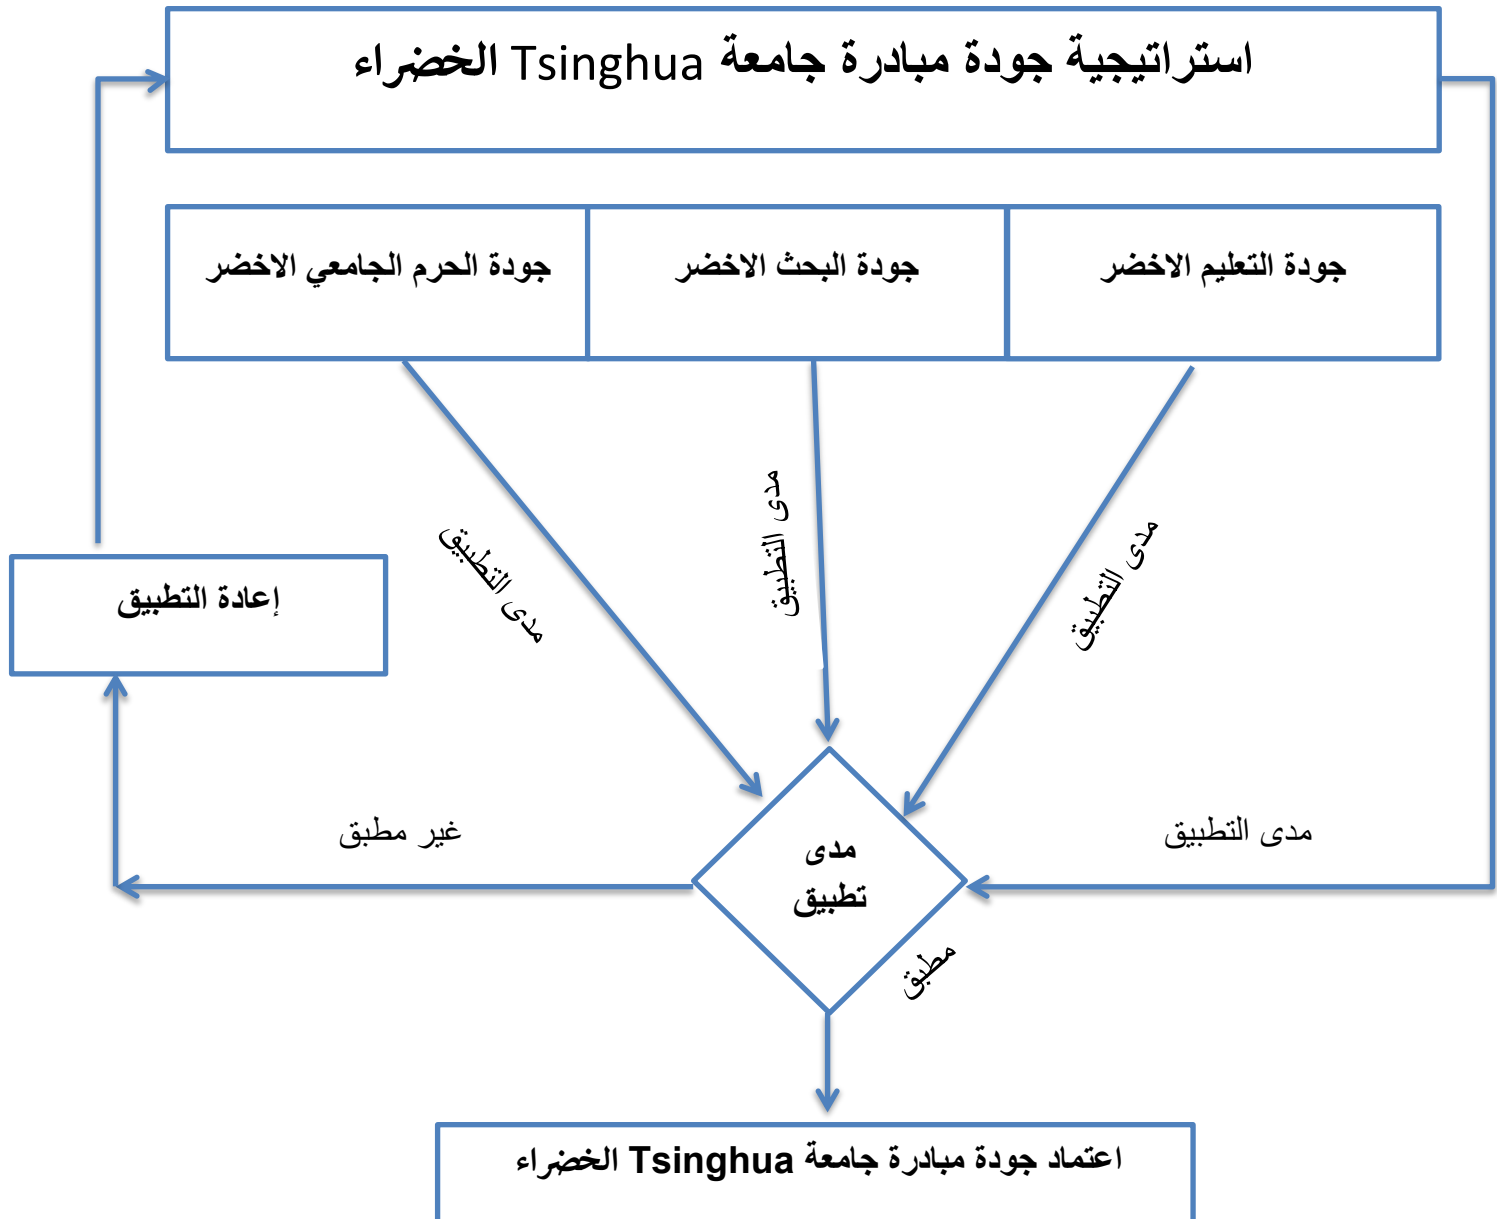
استراتيجية جودة مبادرة جامعة Tsinghua الخضراء

جودة التعليم الاخضر

جودة البحث الاخضر

جودة الحرم الجامعي الاخضر

مدى التطبيق

مدى التطبيق

مدى التطبيق

إعادة التطبيق

غير مطبق

مدى تطبيق

مدى التطبيق

مطبق

اعتماد جودة مبادرة جامعة Tsinghua الخضراء